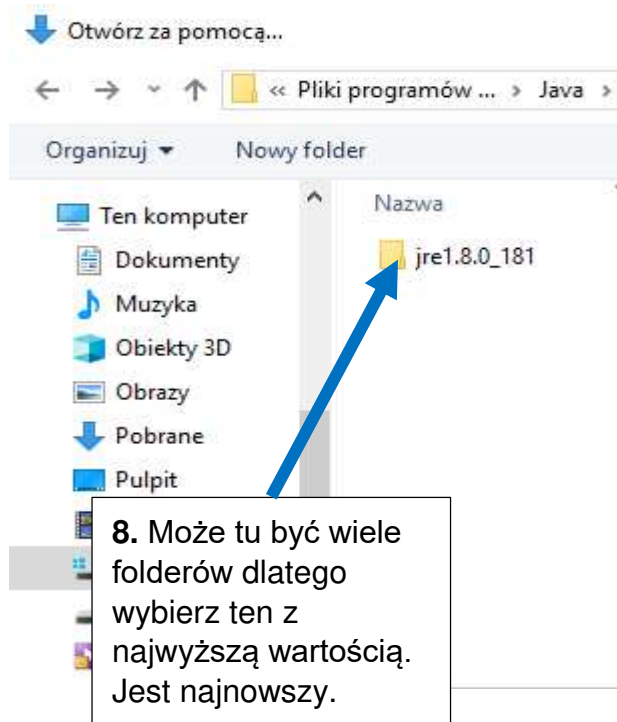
Otwórz za pomocą...

« Pliki programów ... › Java ›

Organizuj ▾ Nowy folder

Ten komputer
Dokumenty
Muzyka
Obiekty 3D
Obrazy
Pobrane
Pulpit

Nazwa

jre1.8.0_181

**8.** Może tu być wiele folderów dlatego wybierz ten z najwyższą wartością. Jest najnowszy.